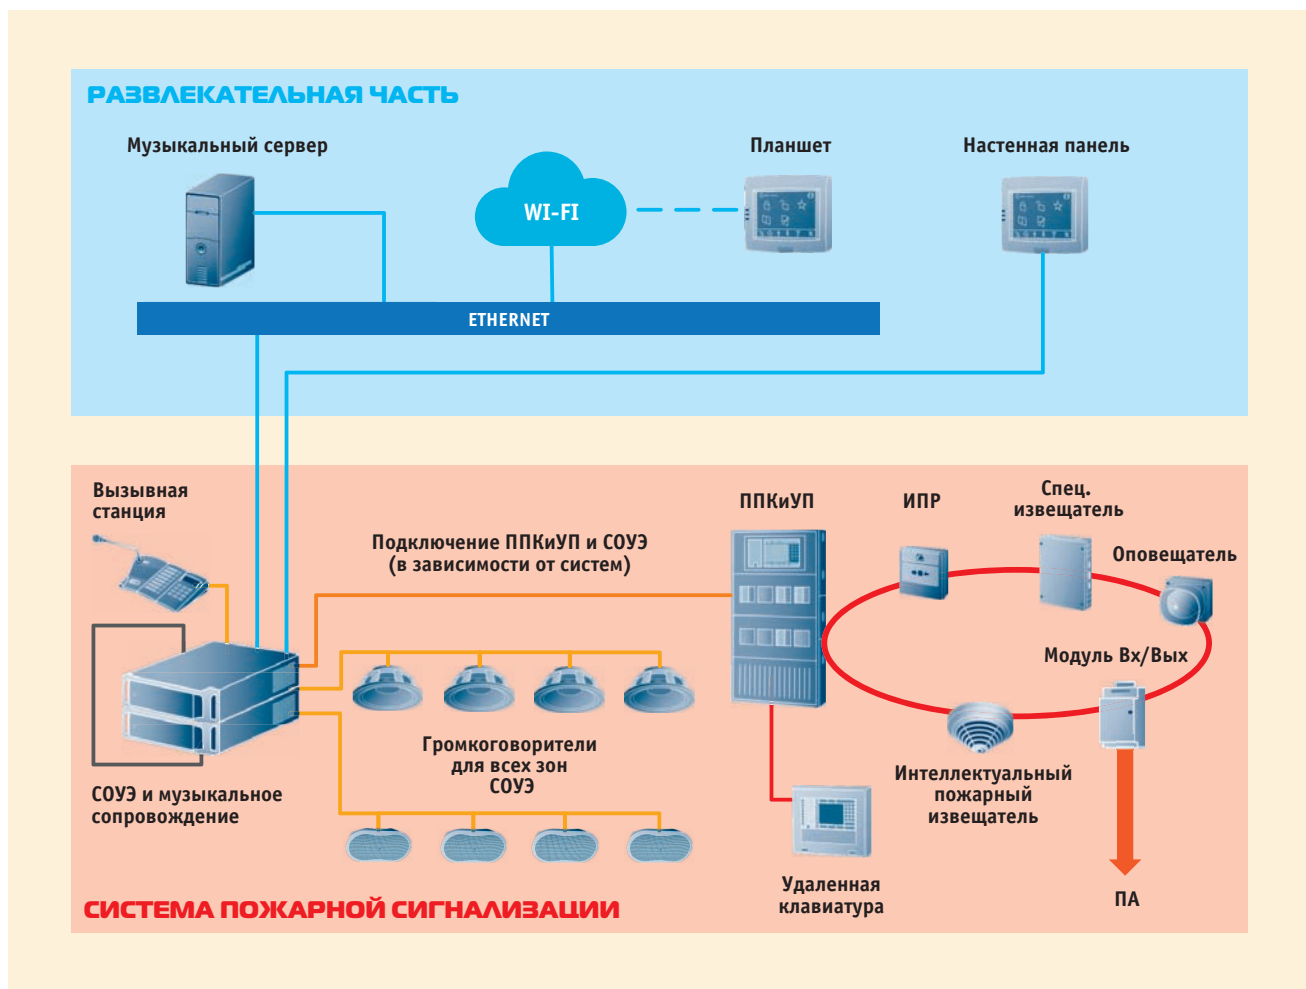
РАЗВЛЕКАТЕЛЬНАЯ ЧАСТЬ

Музыкальный сервер

WI-FI

Планшет

Настенная панель

ETHERNET

Вызывная станция

Подключение ППКиУП и СОУЭ (в зависимости от систем)

ППКиУП

ИПР

Спец. извещатель

Оповещатель

Модуль Вх/Вых

Громкоговорители для всех зон СОУЭ

СОУЭ и музыкальное сопровождение

Интеллектуальный пожарный извещатель

Удаленная клавиатура

ПА

СИСТЕМА ПОЖАРНОЙ СИГНАЛИЗАЦИИ